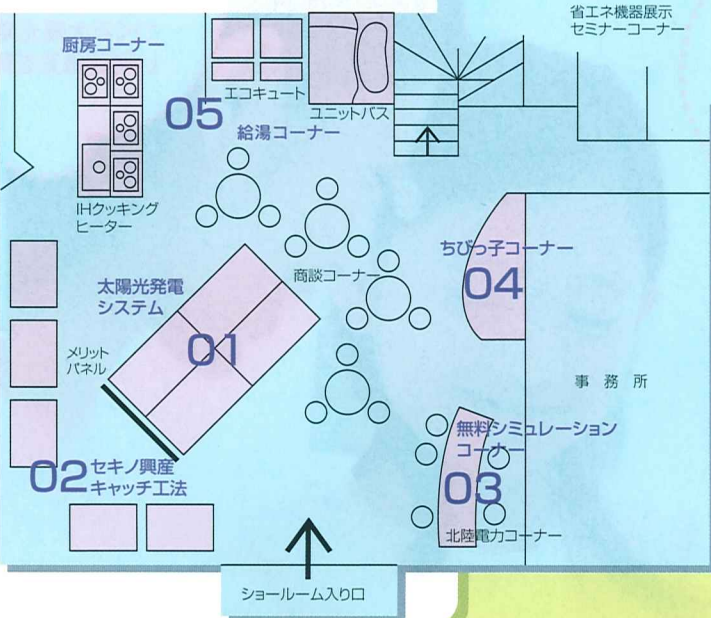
省エネ機器展示
セミナーコーナー

厨房コーナー

エコキュート

ユニットバス

05
給湯コーナー

IHクッキング
ヒーター

ちびっ子コーナー

04

商談コーナー

太陽光発電
システム

01

メリット
パネル

事務所

無料シミュレーション
コーナー

02 セキノ興産
キャッチ工法

03

北陸電力コーナー

ショールーム入り口